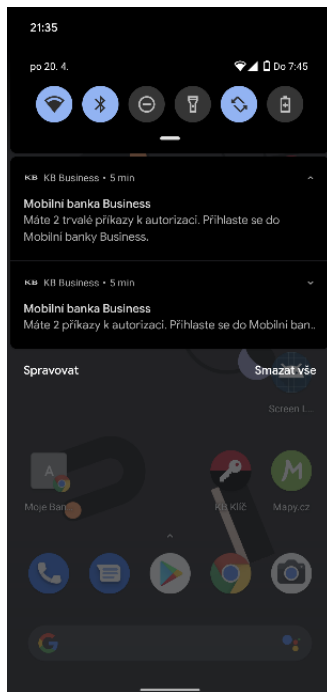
21:35

po 20. 4.

Do 7:45

KB KB Business • 5 min

Mobilní banka Business
Máte 2 trvalé příkazy k autorizaci. Přihlaste se do Mobilní banky Business.

KB KB Business • 5 min

Mobilní banka Business
Máte 2 příkazy k autorizaci. Přihlaste se do Mobilní ban...

Spravovat

Smazat vše

Screen I...

Moje Ban...

KB Klíč

Mapy.cz